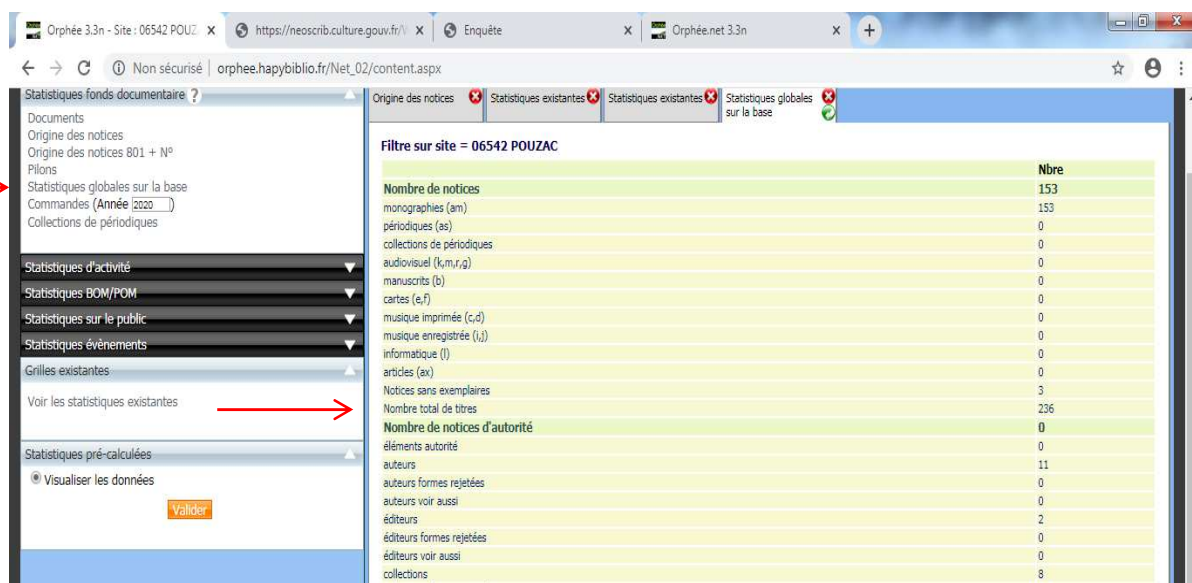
Orphée 3.3n - Site : 06542 POUZ ×
https://neoscrib.culture.gouv.fr/ ×
Enquête ×
Orphée.net 3.3n ×
+

Non sécurisé | orphee.hapybiblio.fr/Net_02/content.aspx

Statistiques fonds documentaire ?
Documents
Origine des notices
Origine des notices 801 + N°
Pilons
Statistiques globales sur la base
Commandes (Année 2020 )
Collections de périodiques

Statistiques d'activité
Statistiques BOM/POM
Statistiques sur le public
Statistiques évènements
Grilles existantes

Voir les statistiques existantes

Statistiques pré-calculées

Visualiser les données

Valider

Origine des notices | Statistiques existantes | Statistiques existantes | Statistiques globales sur la base

Filtre sur site = 06542 POUZAC

| | Nbre |
|---|---|
| Nombre de notices | 153 |
| monographies (am) | 153 |
| périodiques (as) | 0 |
| collections de périodiques | 0 |
| audiovisuel (k,m,r,g) | 0 |
| manuscrits (b) | 0 |
| cartes (e,f) | 0 |
| musique imprimée (c,d) | 0 |
| musique enregistrée (i,j) | 0 |
| informatique (l) | 0 |
| articles (ax) | 0 |
| Notices sans exemplaires | 3 |
| Nombre total de titres | 236 |
| Nombre de notices d'autorité | 0 |
| éléments autorité | 0 |
| auteurs | 11 |
| auteurs formes rejetées | 0 |
| auteurs voir aussi | 0 |
| éditeurs | 2 |
| éditeurs formes rejetées | 0 |
| éditeurs voir aussi | 0 |
| collections | 8 |